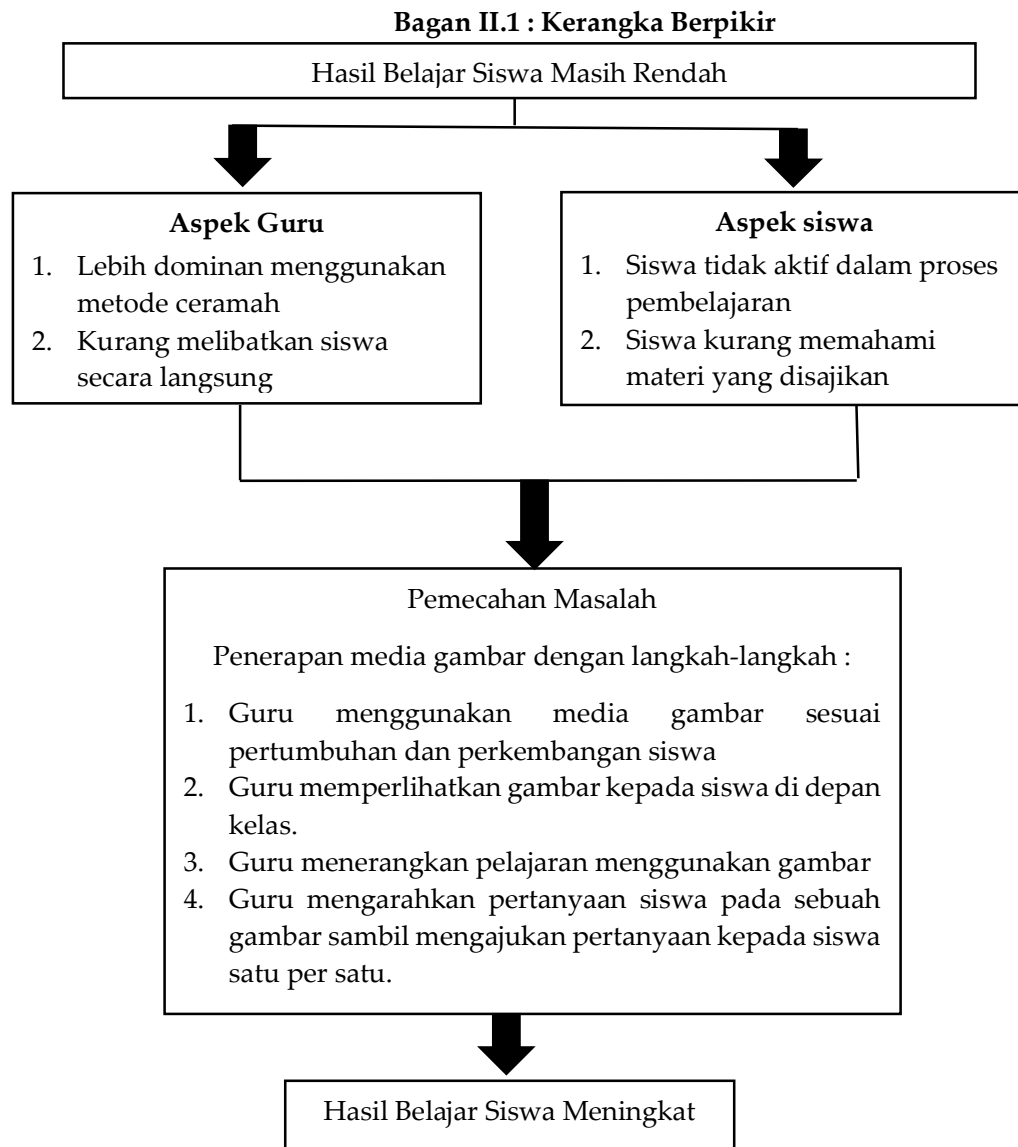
**Bagan II.1 : Kerangka Berpikir**

Hasil Belajar Siswa Masih Rendah

**Aspek Guru**

1. Lebih dominan menggunakan metode ceramah
2. Kurang melibatkan siswa secara langsung

**Aspek siswa**

1. Siswa tidak aktif dalam proses pembelajaran
2. Siswa kurang memahami materi yang disajikan

Pemecahan Masalah

Penerapan media gambar dengan langkah-langkah :

1. Guru menggunakan media gambar sesuai pertumbuhan dan perkembangan siswa
2. Guru memperlihatkan gambar kepada siswa di depan kelas.
3. Guru menerangkan pelajaran menggunakan gambar
4. Guru mengarahkan pertanyaan siswa pada sebuah gambar sambil mengajukan pertanyaan kepada siswa satu per satu.

Hasil Belajar Siswa Meningkat